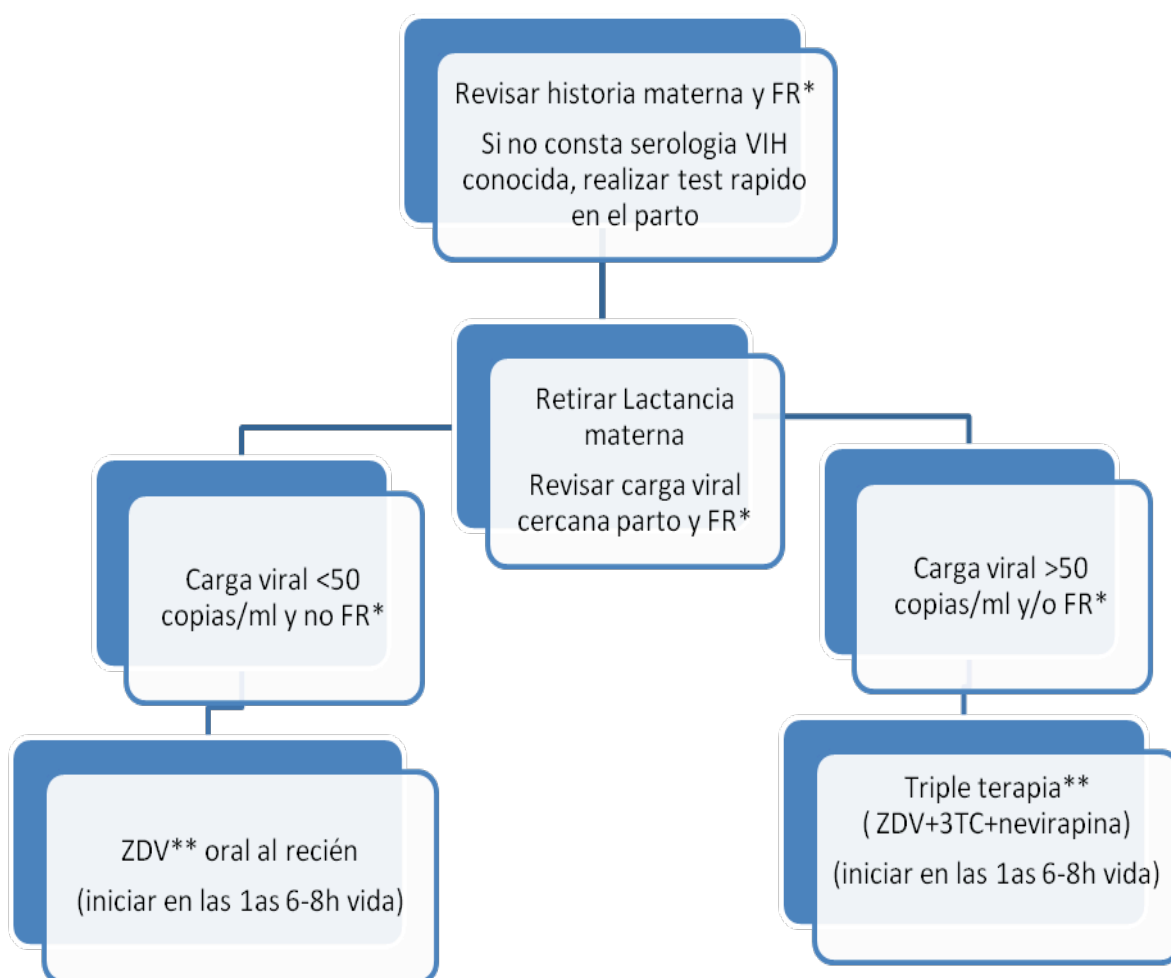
Revisar historia materna y FR*

Si no consta serologia VIH conocida, realizar test rapido en el parto

Retirar Lactancia materna

Revisar carga viral cercana parto y FR*

Carga viral <50 copias/ml y no FR*

Carga viral >50 copias/ml y/o FR*

ZDV** oral al recién

(iniciar en las 1as 6-8h vida)

Triple terapia** ( ZDV+3TC+nevirapina)

(iniciar en las 1as 6-8h vida)